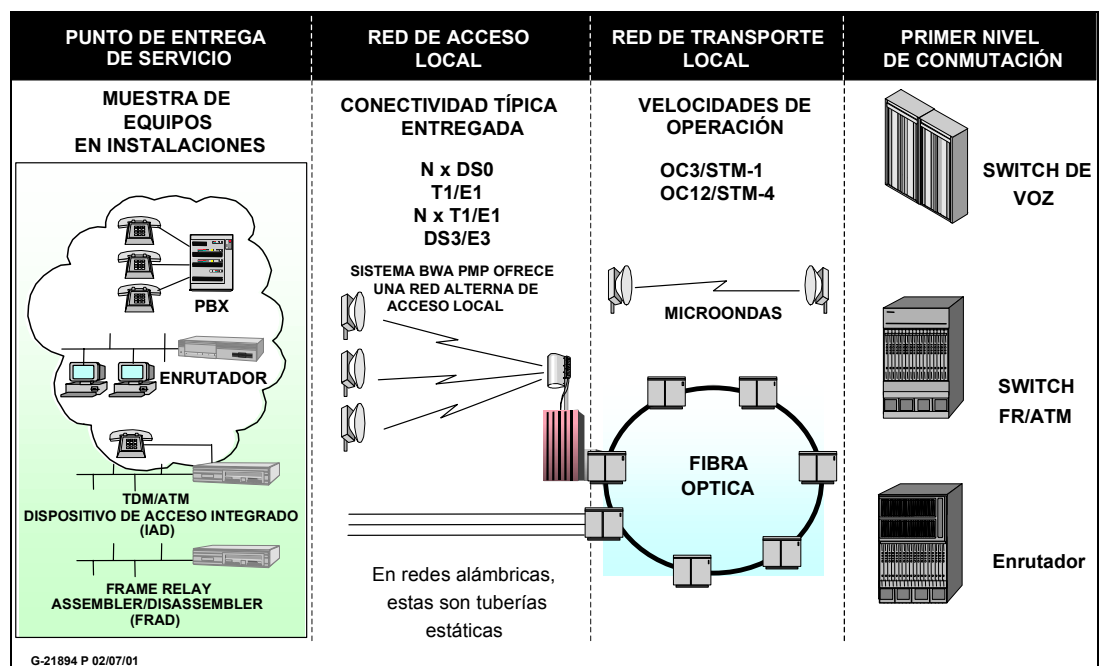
PUNTO DE ENTREGA DE SERVICIO

RED DE ACCESO LOCAL

RED DE TRANSPORTE LOCAL

PRIMER NIVEL DE CONMUTACIÓN

MUESTRA DE EQUIPOS EN INSTALACIONES

CONECTIVIDAD TÍPICA ENTREGADA

N x DS0
T1/E1
N x T1/E1
DS3/E3

VELOCIDADES DE OPERACIÓN

OC3/STM-1
OC12/STM-4

SWITCH DE VOZ

PBX

SISTEMA BWA PMP OFRECE UNA RED ALTERNA DE ACCESO LOCAL

MICROONDAS

ENRUTADOR

SWITCH FR/ATM

FIBRA OPTICA

TDM/ATM
DISPOSITIVO DE ACCESO INTEGRADO (IAD)

FRAME RELAY ASSEMBLER/DISASSEMBLER (FRAD)

En redes alámbricas, estas son tuberías estáticas

Enrutador

G-21894 P 02/07/01